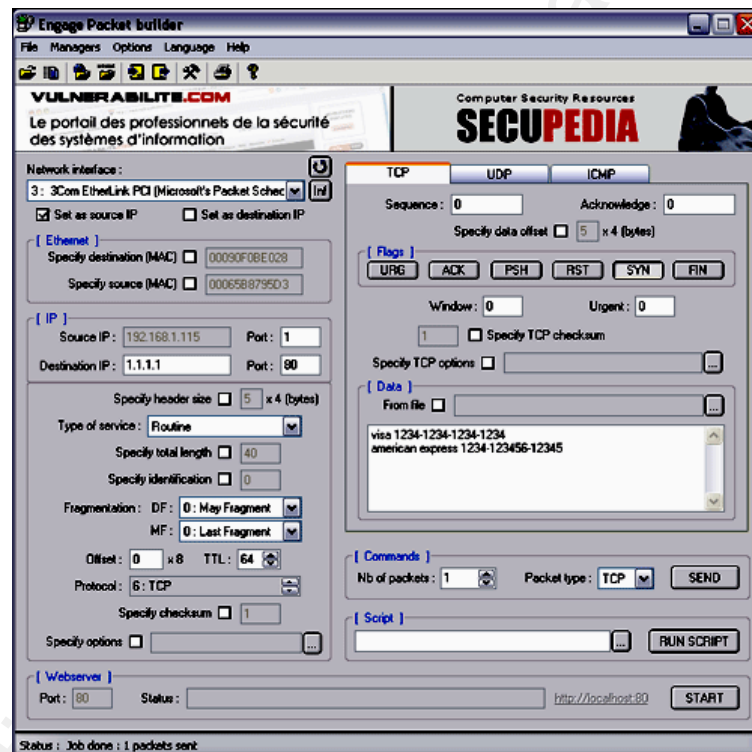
Engage Packet builder

File Managers Options Language Help

VULNERABILITE.COM
Le portail des professionnels de la sécurité des systèmes d'information

Computer Security Resources
SECUPEDIA

Network interface :
3 : 3Com EtherLink PCI (Microsoft's Packet Schec
Inf
Set as source IP
Set as destination IP

[ Ethernet ]
Specify destination (MAC) 00090F0BE028
Specify source (MAC) 00065B8795D3

[ IP ]
Source IP : 192.168.1.115 Port : 1
Destination IP : 1.1.1.1 Port : 80

Specify header size 5 x 4 (bytes)
Type of service : Routine
Specify total length 40
Specify identification 0
Fragmentation : DF : 0 : May Fragment
MF : 0 : Last Fragment
Offset : 0 x 8 TTL : 64
Protocol : 6 : TCP
Specify checksum 1
Specify options ...

TCP UDP ICMP

Sequence : 0 Acknowledge : 0
Specify data offset 5 x 4 (bytes)

[ Flags ]
URG ACK PSH RST SYN FIN

Window : 0 Urgent : 0
1 Specify TCP checksum
Specify TCP options ...

[ Data ]
From file ...
visa 1234-1234-1234-1234
american express 1234-123456-12345

[ Commands ]
Nb of packets : 1 Packet type : TCP SEND

[ Script ]
... RUN SCRIPT

[ Webserver ]
Port : 80 Status : http://localhost:80 START

Status : Job done : 1 packets sent